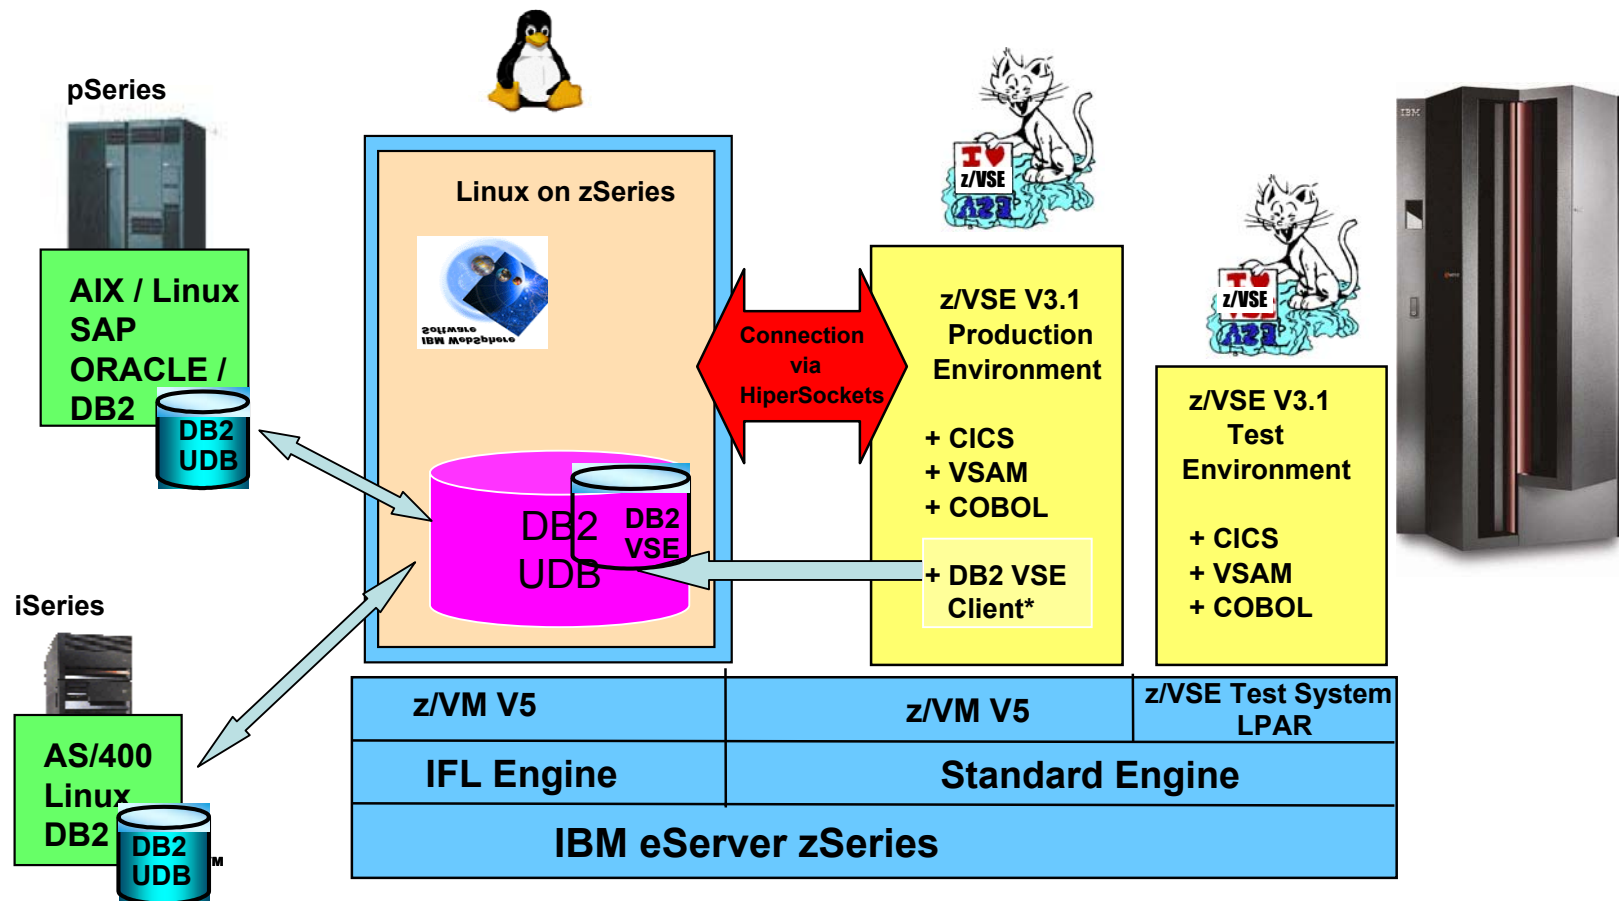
pSeries

AIX / Linux
SAP
ORACLE /
DB2

DB2
UDB

iSeries

AS/400
Linux
DB2

DB2
UDB

Linux on zSeries

IBM WebSphere
Software

DB2
UDB

DB2
VSE

Connection
via
HiperSockets

I ♥
z/VSE

z/VSE V3.1
Production
Environment

+ CICS
+ VSAM
+ COBOL

+ DB2 VSE
Client*

I ♥
z/VSE

z/VSE V3.1
Test
Environment

+ CICS
+ VSAM
+ COBOL

IBM

z/VM V5

z/VM V5

z/VSE Test System
LPAR

IFL Engine

Standard Engine

IBM eServer zSeries